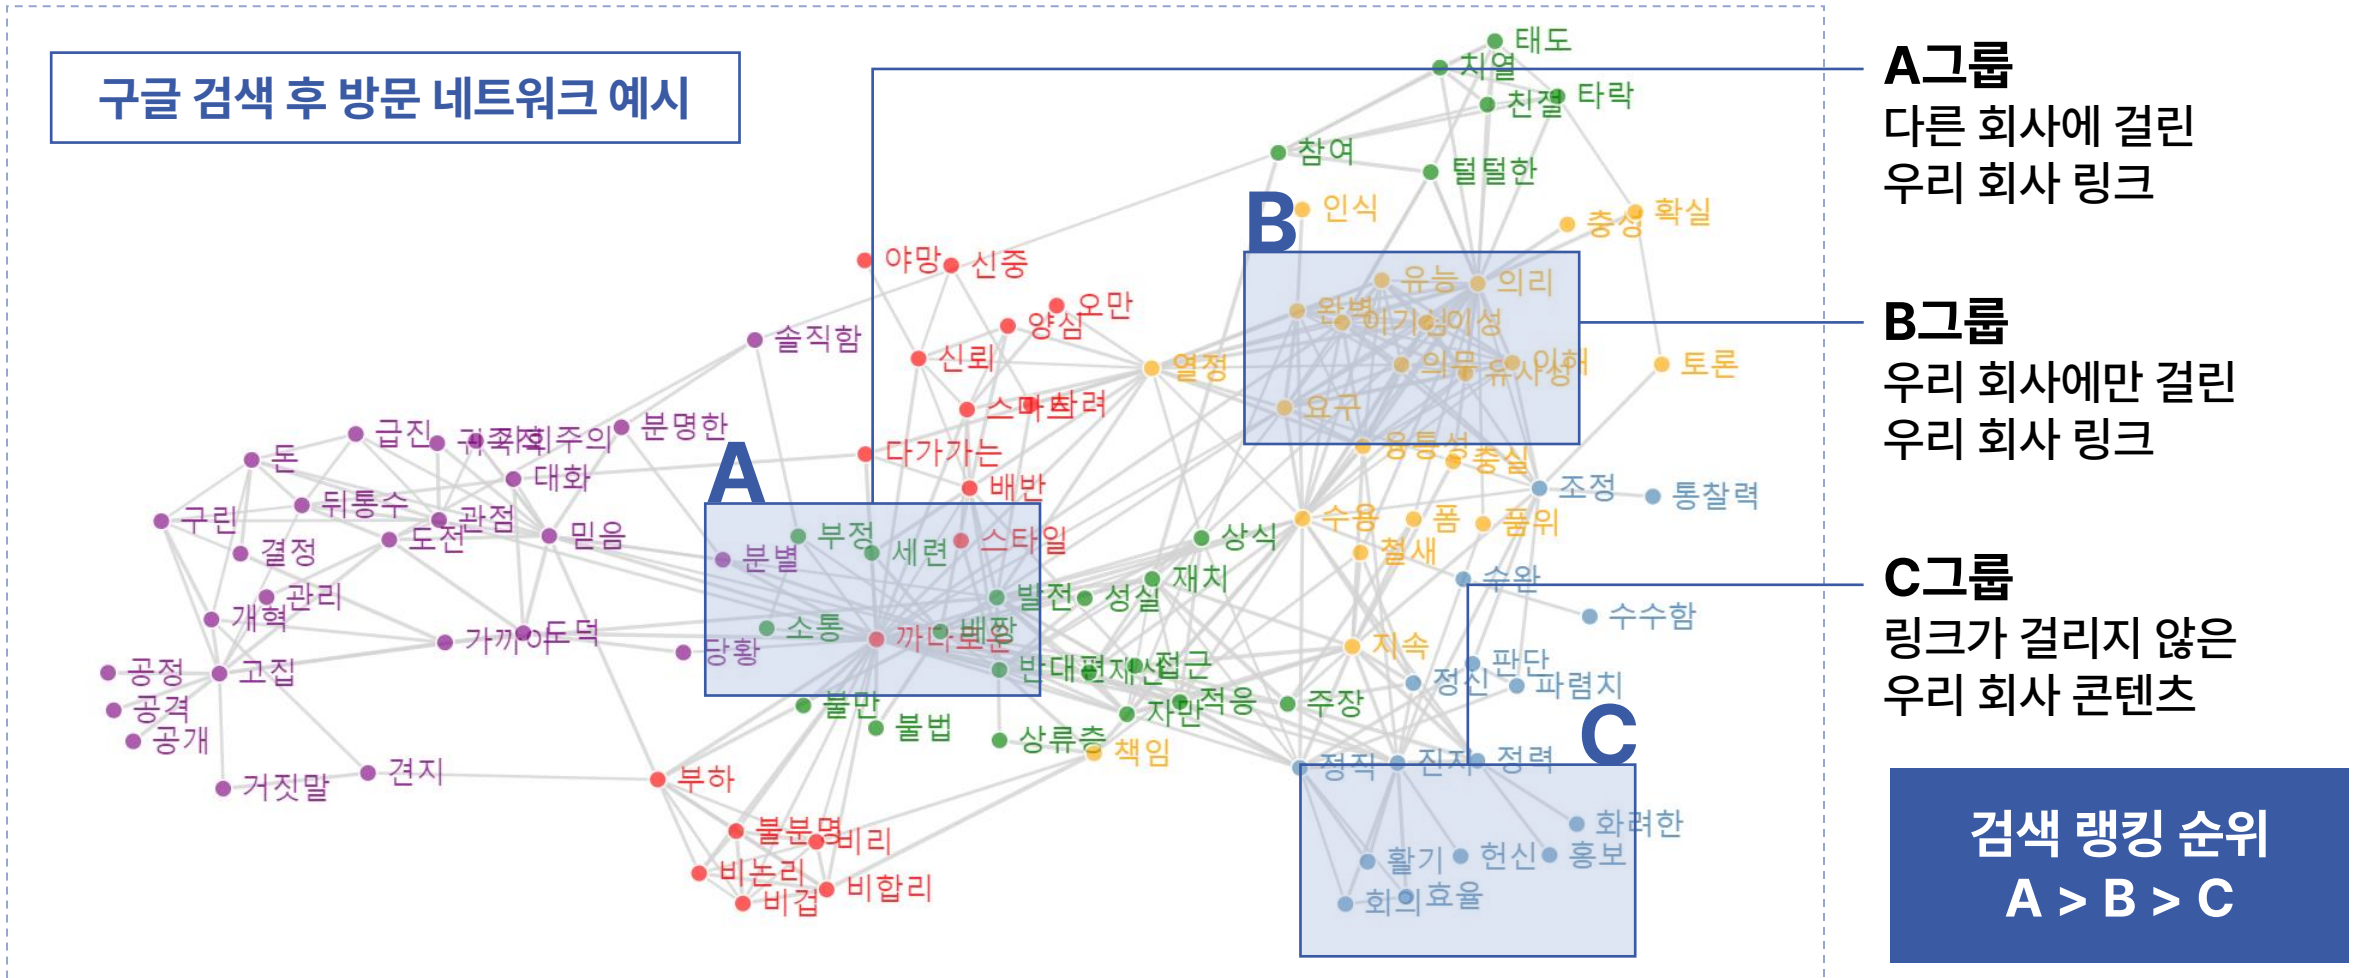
구글 검색 후 방문 네트워크 예시

태도
치열
친절 타락
참여
털털한
B 인식
충성 확실
야망 신중
유능 의리
오만
양심
완벽 이기심 이성
솔직함
신뢰
열정
의무 유사성 이해
토론
스마트 매력
요구
급진
개인주의
분명한
돈
다가가는
대화
융통성 충실
조정 통찰력
A
배반
뒤통수
구린
관점
부정
도전
믿음
세련
스타일
수용
폼
품위
결정
분별
상식
철새
관리
재치
수완
개혁
발전
성실
수수함
가까이
도덕
소통
지속
까다로운
배짱
당황
판단
공정
고집
반대 편재 자신
접근
정신
파렴치
공격
불만
적응
주장
자만
공개
불법
상류층
C
책임
정직
진지
정력
거짓말
견지
부하
화려한
불분명
비리
활기
헌신
홍보
비논리
비합리
비겁
회의
효율

A그룹
다른 회사에 걸린
우리 회사 링크

B그룹
우리 회사에만 걸린
우리 회사 링크

C그룹
링크가 걸리지 않은
우리 회사 콘텐츠

검색 랭킹 순위
A > B > C